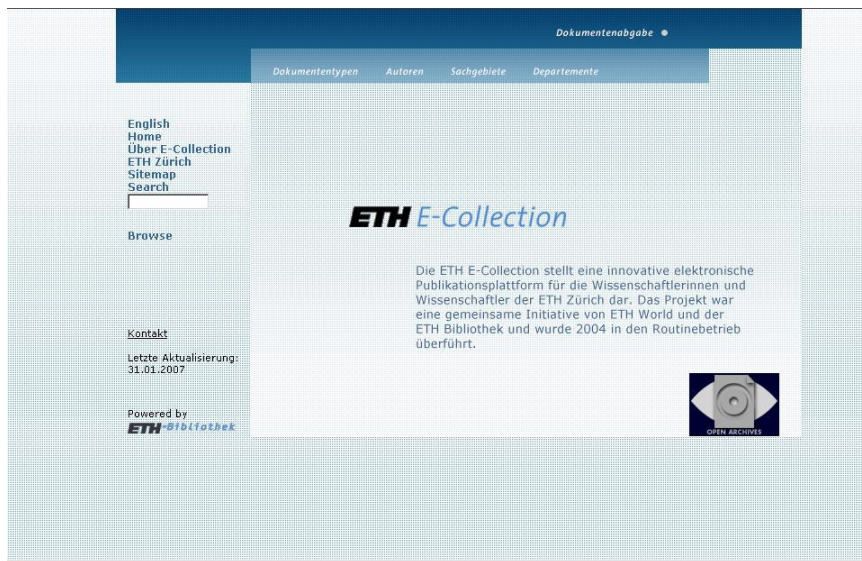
Dokumentenabgabe

Dokumententypen Autoren Sachgebiete Departemente

English
Home
Über E-Collection
ETH Zürich
Sitemap
Search

Browse

ETH E-Collection

Die ETH E-Collection stellt eine innovative elektronische Publikationsplattform für die Wissenschaftlerinnen und Wissenschaftler der ETH Zürich dar. Das Projekt war eine gemeinsame Initiative von ETH World und der ETH Bibliothek und wurde 2004 in den Routinebetrieb überführt.

Kontakt

Letzte Aktualisierung: 31.01.2007

Powered by
ETH-Bibliothek

OPEN ARCHIVES